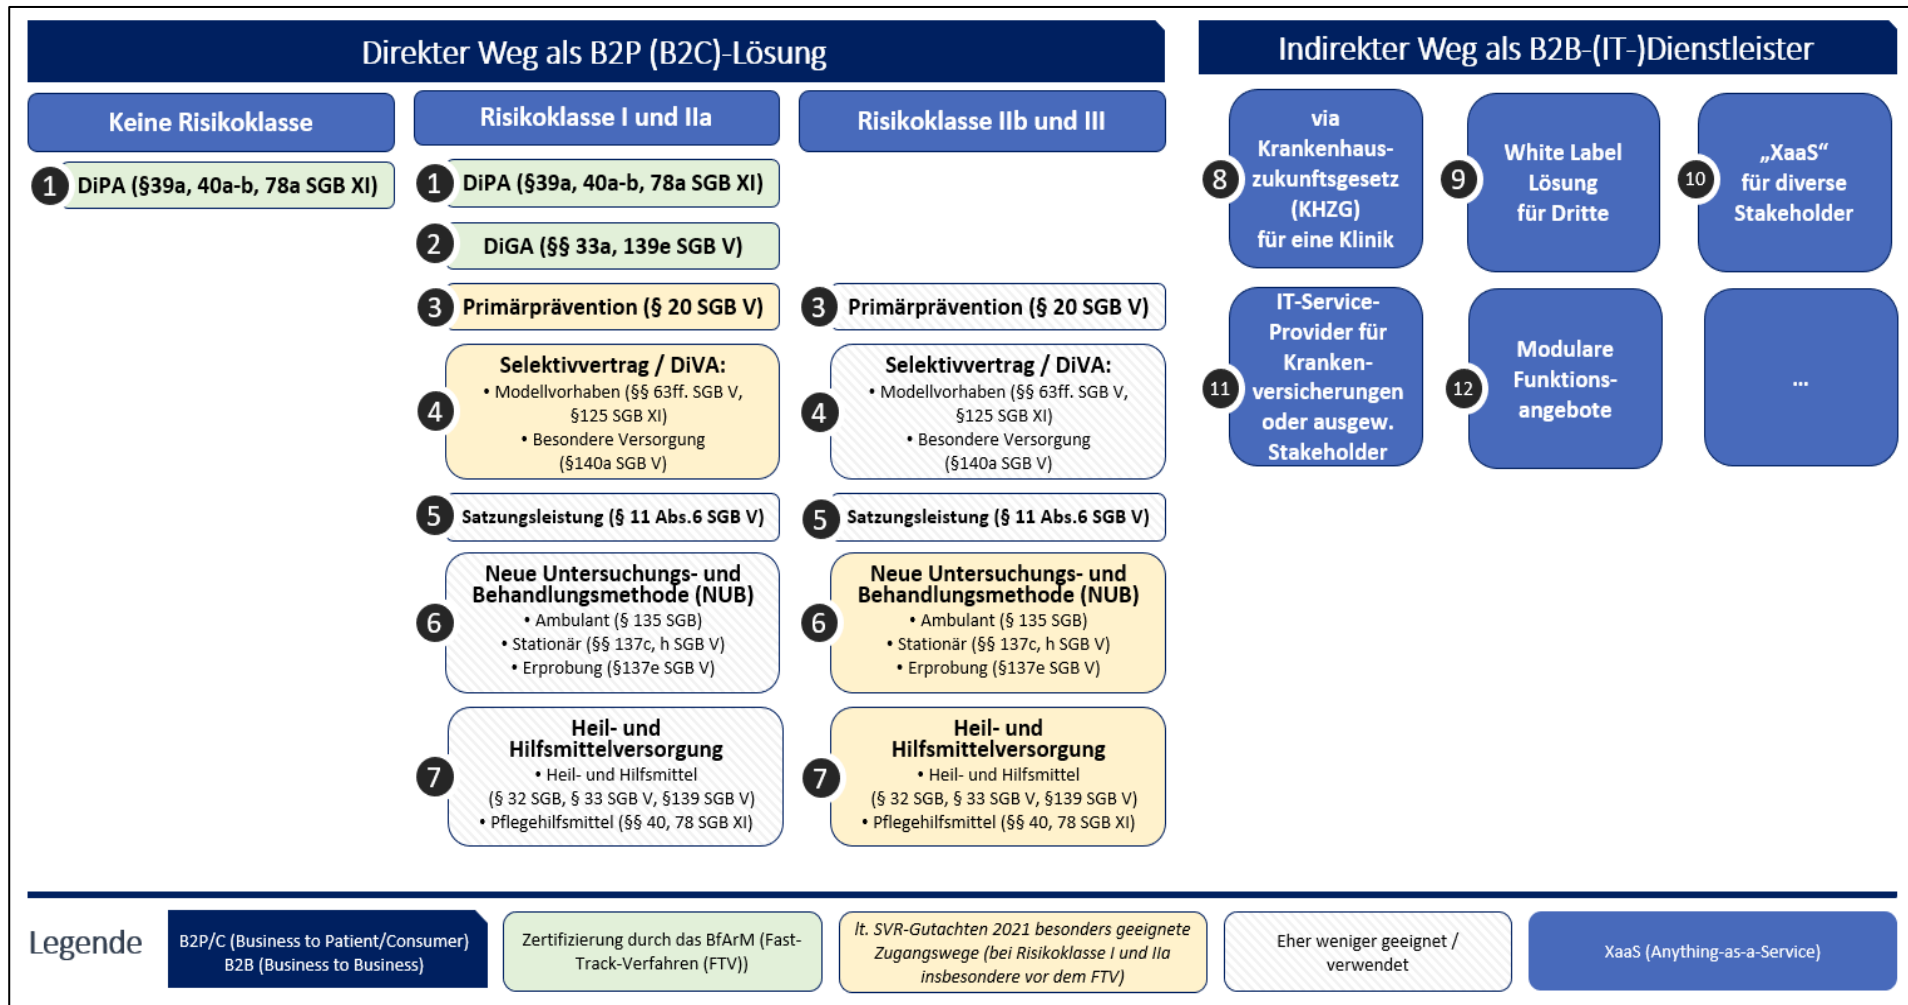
Direkter Weg als B2P (B2C)-Lösung

Indirekter Weg als B2B-(IT-)Dienstleister

Keine Risikoklasse

1 DiPA (§39a, 40a-b, 78a SGB XI)

Risikoklasse I und IIa

1 DiPA (§39a, 40a-b, 78a SGB XI)

2 DiGA (§§ 33a, 139e SGB V)

3 Primärprävention (§ 20 SGB V)

4 Selektivvertrag / DiVA:
• Modellvorhaben (§§ 63ff. SGB V, §125 SGB XI)
• Besondere Versorgung (§140a SGB V)

5 Satzungsleistung (§ 11 Abs.6 SGB V)

6 Neue Untersuchungs- und Behandlungsmethode (NUB)
• Ambulant (§ 135 SGB)
• Stationär (§§ 137c, h SGB V)
• Erprobung (§137e SGB V)

7 Heil- und Hilfsmittelversorgung
• Heil- und Hilfsmittel (§ 32 SGB, § 33 SGB V, §139 SGB V)
• Pflegehilfsmittel (§§ 40, 78 SGB XI)

Risikoklasse IIb und III

3 Primärprävention (§ 20 SGB V)

4 Selektivvertrag / DiVA:
• Modellvorhaben (§§ 63ff. SGB V, §125 SGB XI)
• Besondere Versorgung (§140a SGB V)

5 Satzungsleistung (§ 11 Abs.6 SGB V)

6 Neue Untersuchungs- und Behandlungsmethode (NUB)
• Ambulant (§ 135 SGB)
• Stationär (§§ 137c, h SGB V)
• Erprobung (§137e SGB V)

7 Heil- und Hilfsmittelversorgung
• Heil- und Hilfsmittel (§ 32 SGB, § 33 SGB V, §139 SGB V)
• Pflegehilfsmittel (§§ 40, 78 SGB XI)

8 via Krankenhauszukunftsgesetz (KHZG) für eine Klinik

9 White Label Lösung für Dritte

10 „XaaS" für diverse Stakeholder

11 IT-Service-Provider für Krankenversicherungen oder ausgew. Stakeholder

12 Modulare Funktionsangebote

...

Legende

B2P/C (Business to Patient/Consumer) B2B (Business to Business)

Zertifizierung durch das BfArM (Fast-Track-Verfahren (FTV))

lt. SVR-Gutachten 2021 besonders geeignete Zugangswege (bei Risikoklasse I und IIa insbesondere vor dem FTV)

Eher weniger geeignet / verwendet

XaaS (Anything-as-a-Service)